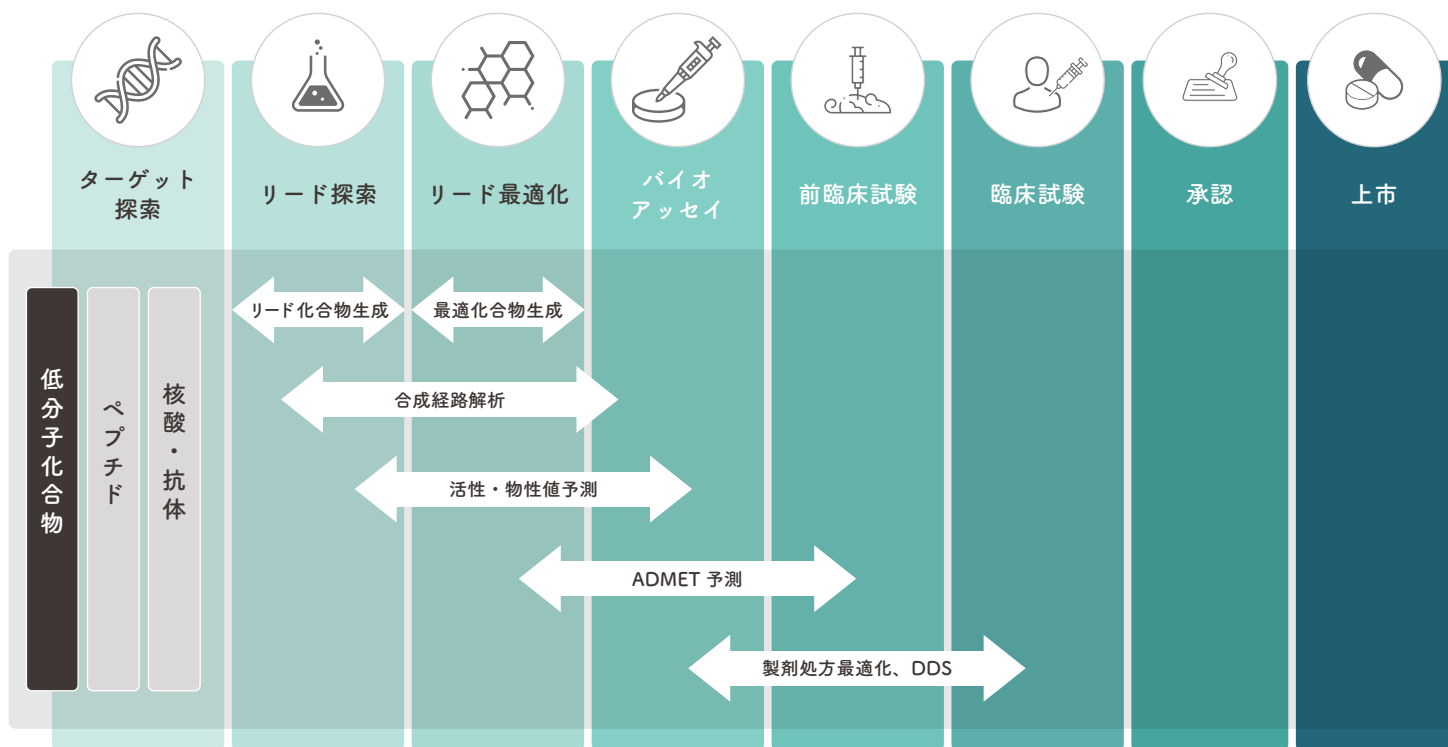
ターゲット探索

リード探索

リード最適化

バイオアッセイ

前臨床試験

臨床試験

承認

上市

低分子化合物

ペプチド

核酸・抗体

リード化合物生成

最適化合物生成

合成経路解析

活性・物性値予測

ADMET 予測

製剤処方最適化、DDS